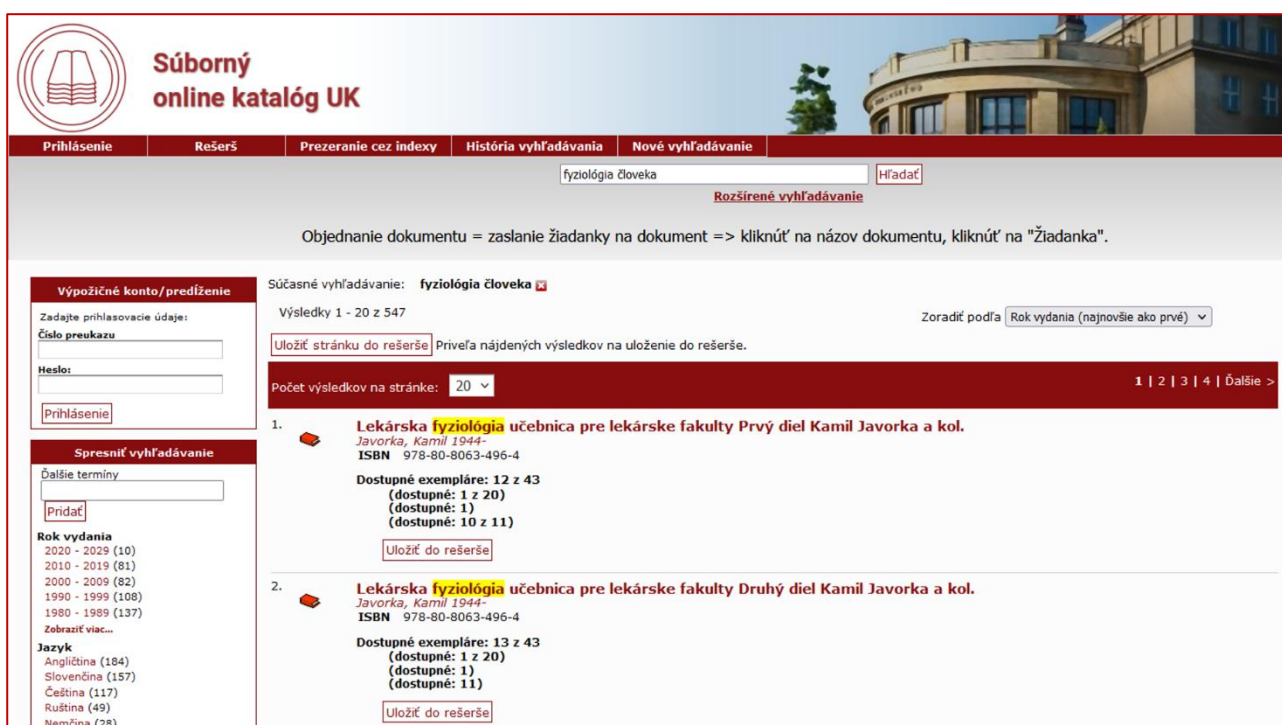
Súborný
online katalóg UK

Prihlásenie | Rešerš | Prezeranie cez indexy | História vyhľadávania | Nové vyhľadávanie

fyziológia človeka
Hľadať
Rozšírené vyhľadávanie

Objednanie dokumentu = zaslanie žiadanky na dokument => kliknúť na názov dokumentu, kliknúť na "Žiadanka".

Výpožičné konto/predĺženie
Zadajte prihlasovacie údaje:
Číslo preukazu
Heslo:
Prihlásenie

Spresniť vyhľadávanie
Ďalšie termíny
Pridať
Rok vydania
2020 - 2029 (10)
2010 - 2019 (81)
2000 - 2009 (82)
1990 - 1999 (108)
1980 - 1989 (137)
Zobraziť viac...
Jazyk
Angličtina (184)
Slovenčina (157)
Čeština (117)
Ruština (49)
Nemčina (28)

Súčasné vyhľadávanie: fyziológia človeka
Výsledky 1 - 20 z 547
Zoradiť podľa Rok vydania (najnovšie ako prvé)
Uložiť stránku do rešerše Priveľa nájdených výsledkov na uloženie do rešerše.
Počet výsledkov na stránke: 20
1 | 2 | 3 | 4 | Ďalšie >

1. Lekárska fyziológia učebnica pre lekárske fakulty Prvý diel Kamil Javorka a kol.
Javorka, Kamil 1944-
ISBN 978-80-8063-496-4
Dostupné exempláre: 12 z 43
(dostupné: 1 z 20)
(dostupné: 1)
(dostupné: 10 z 11)
Uložiť do rešerše

2. Lekárska fyziológia učebnica pre lekárske fakulty Druhý diel Kamil Javorka a kol.
Javorka, Kamil 1944-
ISBN 978-80-8063-496-4
Dostupné exempláre: 13 z 43
(dostupné: 1 z 20)
(dostupné: 1)
(dostupné: 11)
Uložiť do rešerše